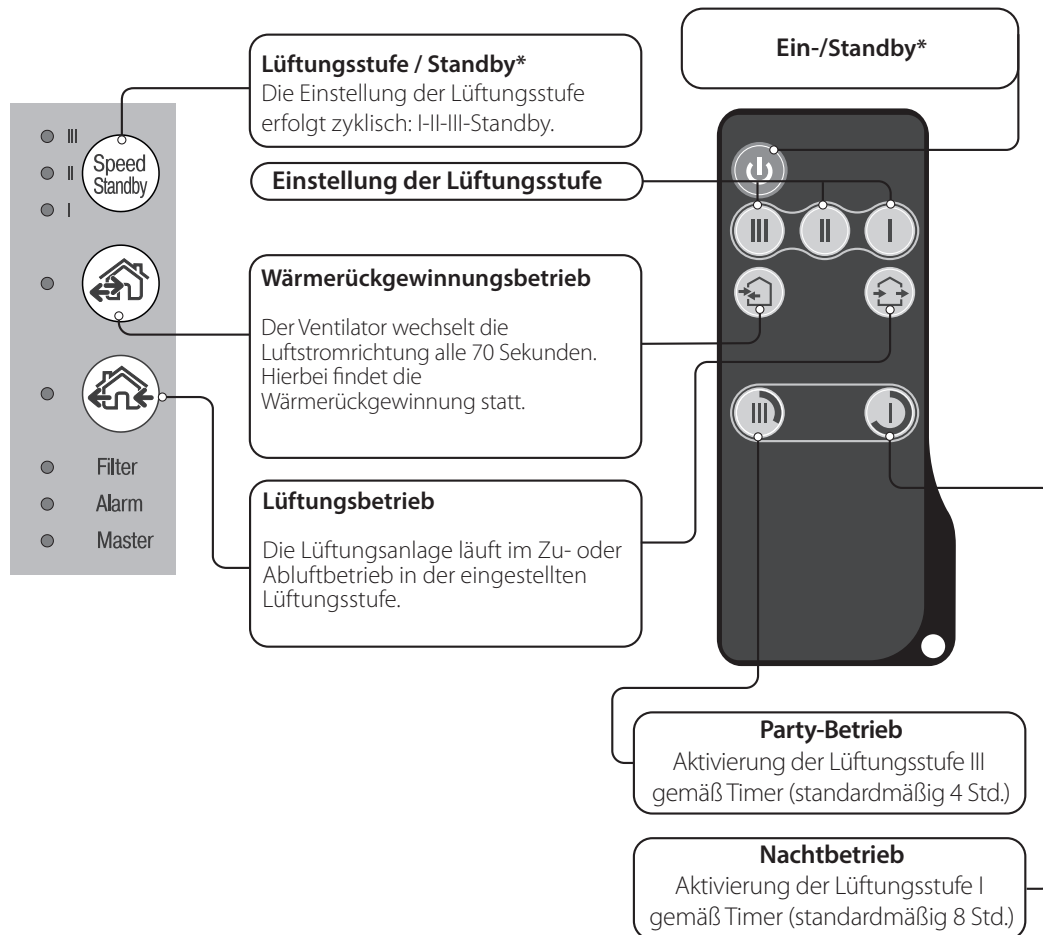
Lüftungsstufe / Standby*
Die Einstellung der Lüftungsstufe erfolgt zyklisch: I-II-III-Standby.

Ein-/Standby*

III
II
I
Speed Standby

Einstellung der Lüftungsstufe

III II I

Wärmerückgewinnungsbetrieb

Der Ventilator wechselt die Luftstromrichtung alle 70 Sekunden. Hierbei findet die Wärmerückgewinnung statt.

Filter
Alarm
Master

Lüftungsbetrieb

Die Lüftungsanlage läuft im Zu- oder Abluftbetrieb in der eingestellten Lüftungsstufe.

III
I

Party-Betrieb
Aktivierung der Lüftungsstufe III gemäß Timer (standardmäßig 4 Std.)

Nachtbetrieb
Aktivierung der Lüftungsstufe I gemäß Timer (standardmäßig 8 Std.)